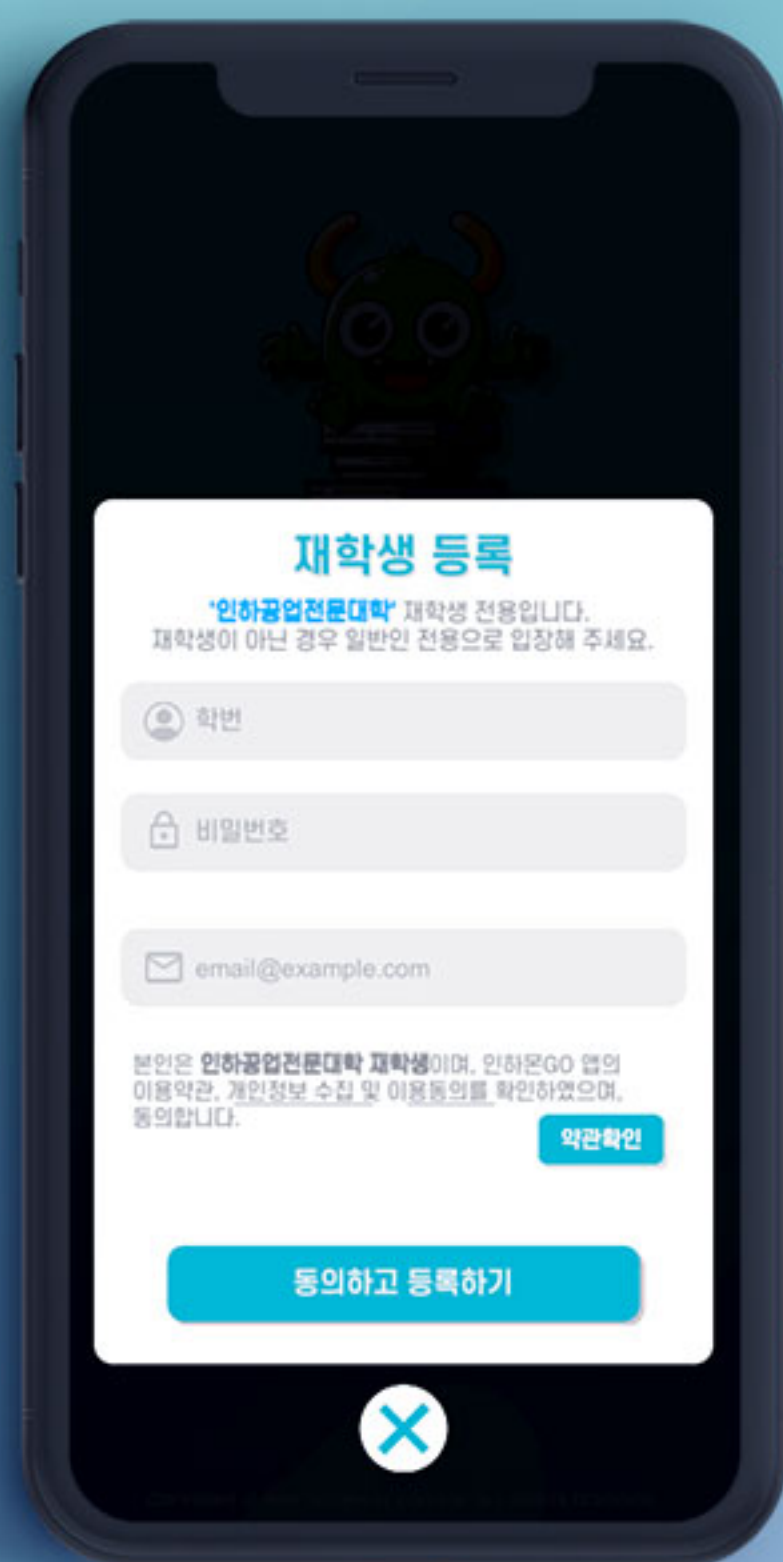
재학생 등록

'인하공업전문대학' 재학생 전용입니다.
재학생이 아닌 경우 일반인 전용으로 입장해 주세요.

학번

비밀번호

email@example.com

본인은 인하공업전문대학 재학생이며, 인하몬GO 앱의 이용약관, 개인정보 수집 및 이용동의를 확인하였으며, 동의합니다.

약관확인

동의하고 등록하기